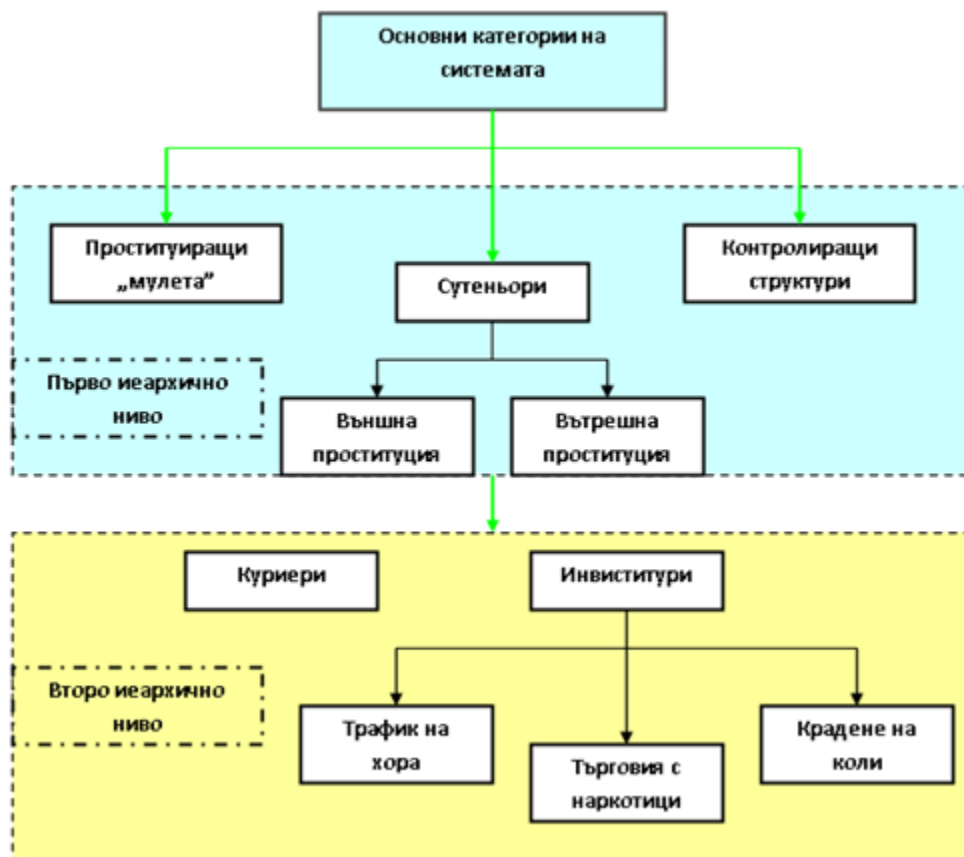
Основни категории на системата

Проституиращи „мулета"

Сутеньори

Контролиращи структури

Първо иеархично ниво

Външна проституция

Вътрешна проституция

Куриери

Инвиститури

Второ иеархично ниво

Трафик на хора

Търговия с наркотици

Крадене на коли